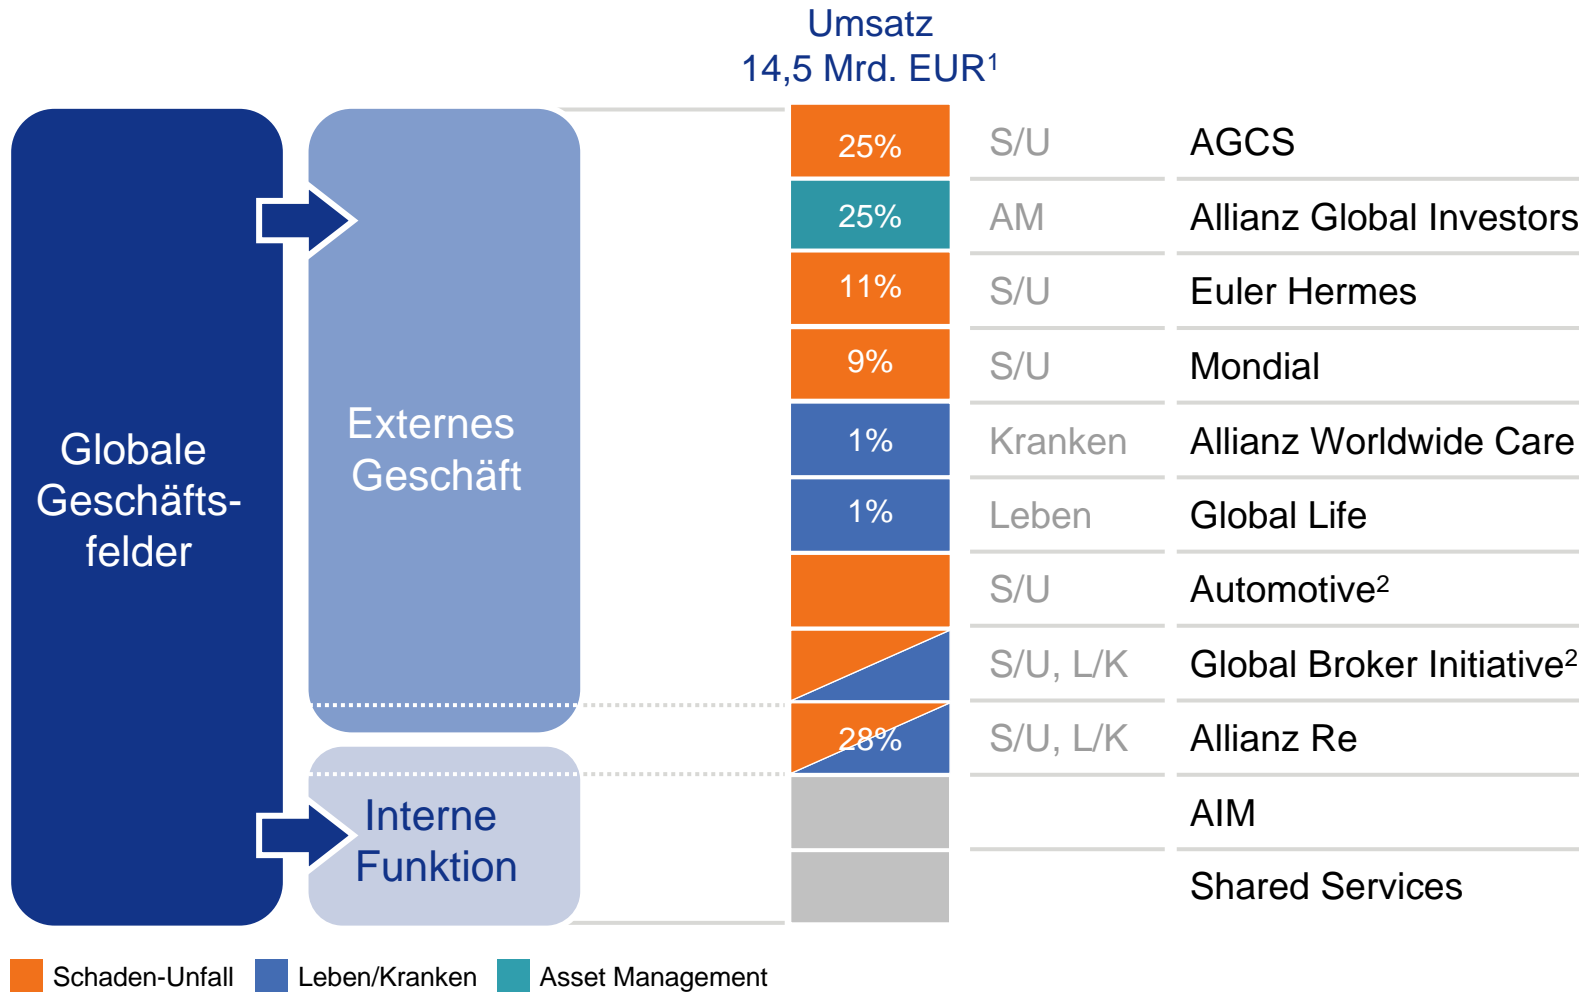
Umsatz
14,5 Mrd. EUR$^1$

Globale Geschäftsfelder

Externes Geschäft

Interne Funktion

| | | |
|---|---|---|
| 25% | S/U | AGCS |
| 25% | AM | Allianz Global Investors |
| 11% | S/U | Euler Hermes |
| 9% | S/U | Mondial |
| 1% | Kranken | Allianz Worldwide Care |
| 1% | Leben | Global Life |
| | S/U | Automotive$^2$ |
| | S/U, L/K | Global Broker Initiative$^2$ |
| 28% | S/U, L/K | Allianz Re |
| | | AIM |
| | | Shared Services |

Schaden-Unfall Leben/Kranken Asset Management